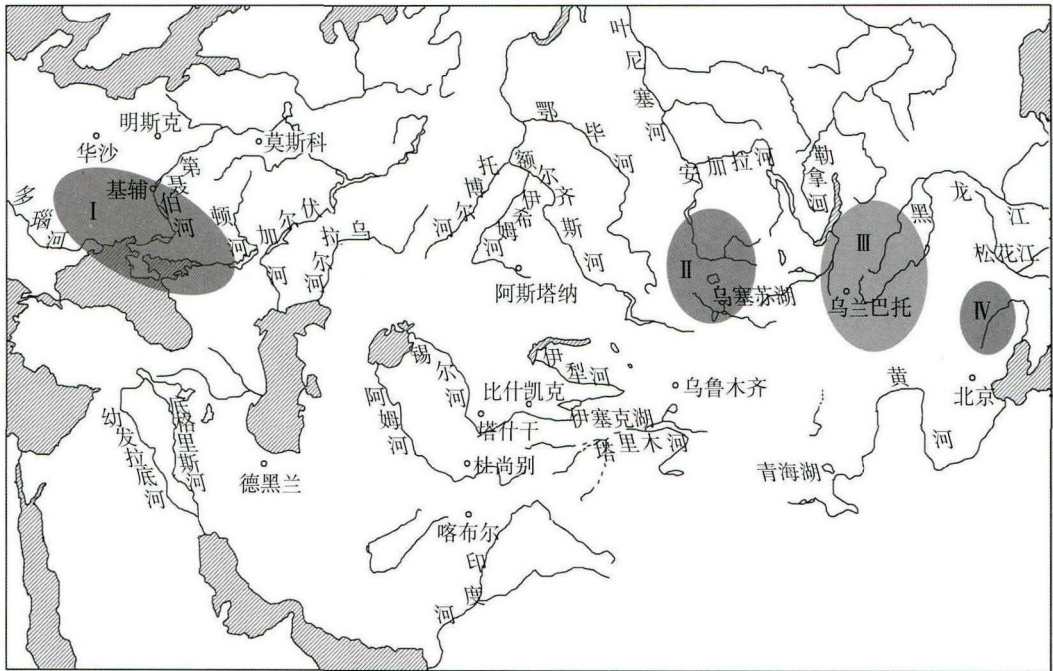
明斯克
华沙
莫斯科
多瑙河
基辅
第聂伯河
顿河
伏尔加河
乌拉尔河
Ⅰ
托博尔河
额尔齐斯河
伊希姆河
鄂毕河
叶尼塞河
安加拉河
勒拿河
阿斯塔纳
Ⅱ
乌塞苏湖
Ⅲ
乌兰巴托
黑龙江
松花江
Ⅳ
锡尔河
阿姆河
比什凯克
伊犁河
伊塞克湖
乌鲁木齐
塔什干
杜尚别
塔里木河
黄河
北京
青海湖
幼发拉底河
底格里斯河
德黑兰
喀布尔
印度河